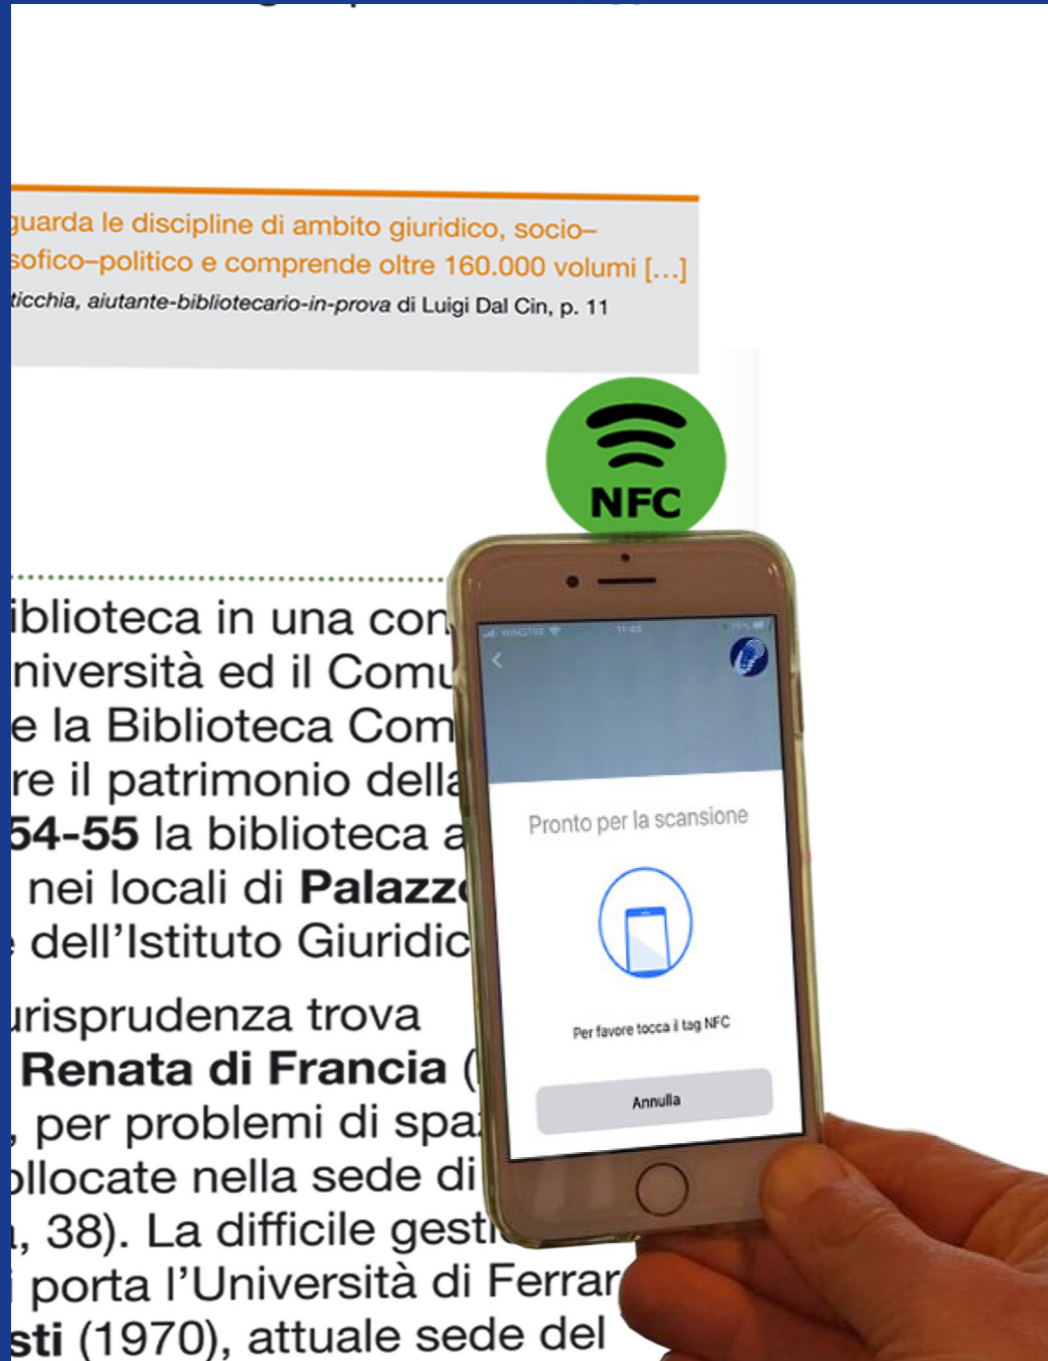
guarda le discipline di ambito giuridico, socio–sofico–politico e comprende oltre 160.000 volumi [...]
ticchia, aiutante-bibliotecario-in-prova di Luigi Dal Cin, p. 11

NFC

iblioteca in una con
niversità ed il Comu
e la Biblioteca Com
re il patrimonio della
54-55 la biblioteca a
nei locali di Palazz
dell'Istituto Giuridic
urisprudenza trova
Renata di Francia (
, per problemi di spa
ollocate nella sede di
, 38). La difficile gest
porta l'Università di Ferrar
sti (1970), attuale sede del

WINDTRE 11:43

Pronto per la scansione

Per favore tocca il tag NFC

Annulla